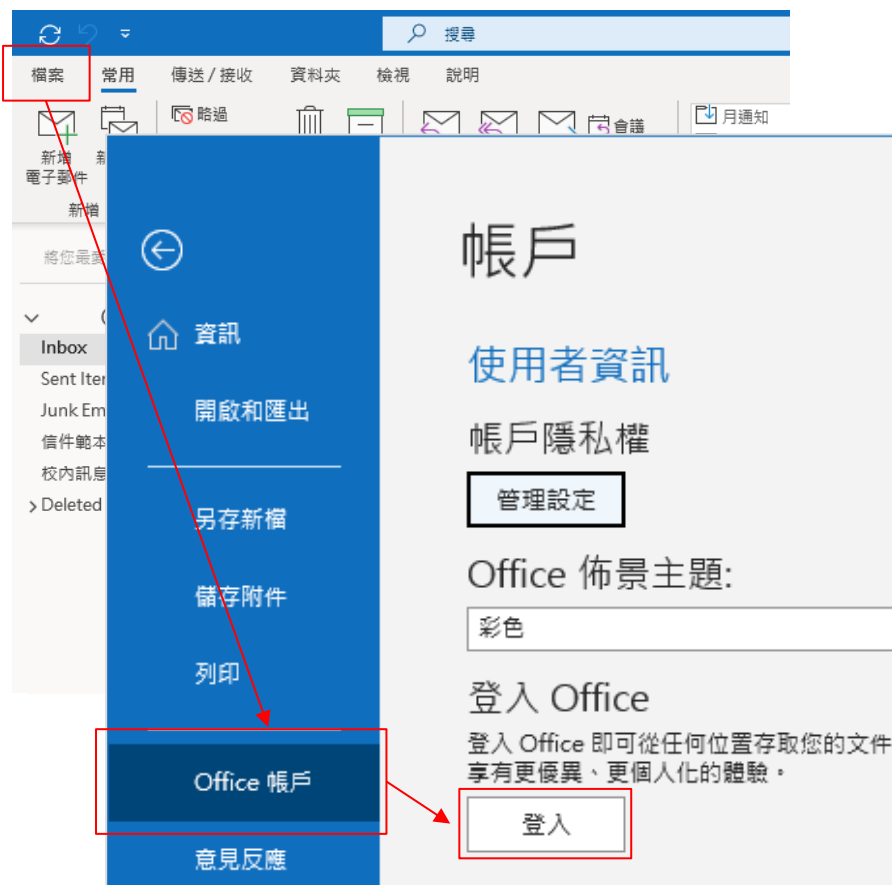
搜尋

檔案 常用 傳送 / 接收 資料夾 檢視 說明

略過

會議

月通知

新增 電子郵件

新

新增

將您最

Inbox

Sent Iter

Junk Em

信件範本

校內訊息

Deleted

資訊

開啟和匯出

另存新檔

儲存附件

列印

Office 帳戶

意見反應

帳戶

使用者資訊

帳戶隱私權

管理設定

Office 佈景主題:

彩色

登入 Office

登入 Office 即可從任何位置存取您的文件
享有更優異、更個人化的體驗。

登入